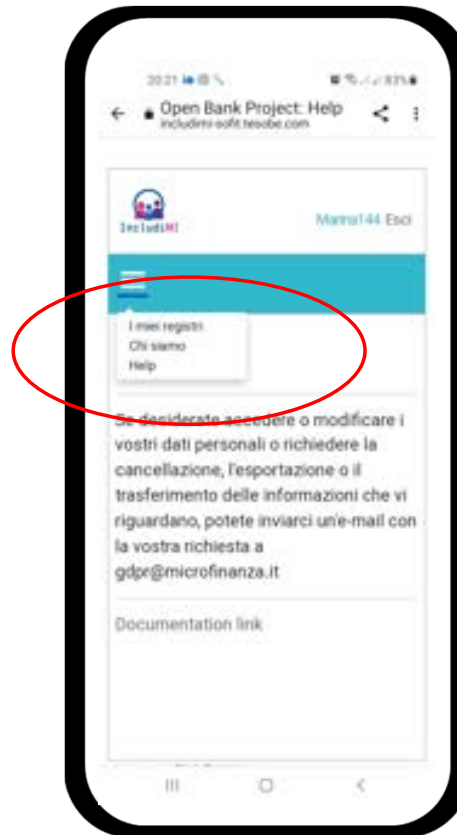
20:21

83%

Open Bank Project: Help
includimi-sofit.tesobe.com

IncludiMI

Marina144 Esci

I miei registri
Chi siamo
Help

Se desiderate accedere o modificare i vostri dati personali o richiedere la cancellazione, l'esportazione o il trasferimento delle informazioni che vi riguardano, potete inviarci un'e-mail con la vostra richiesta a gdpr@microfinanza.it

Documentation link